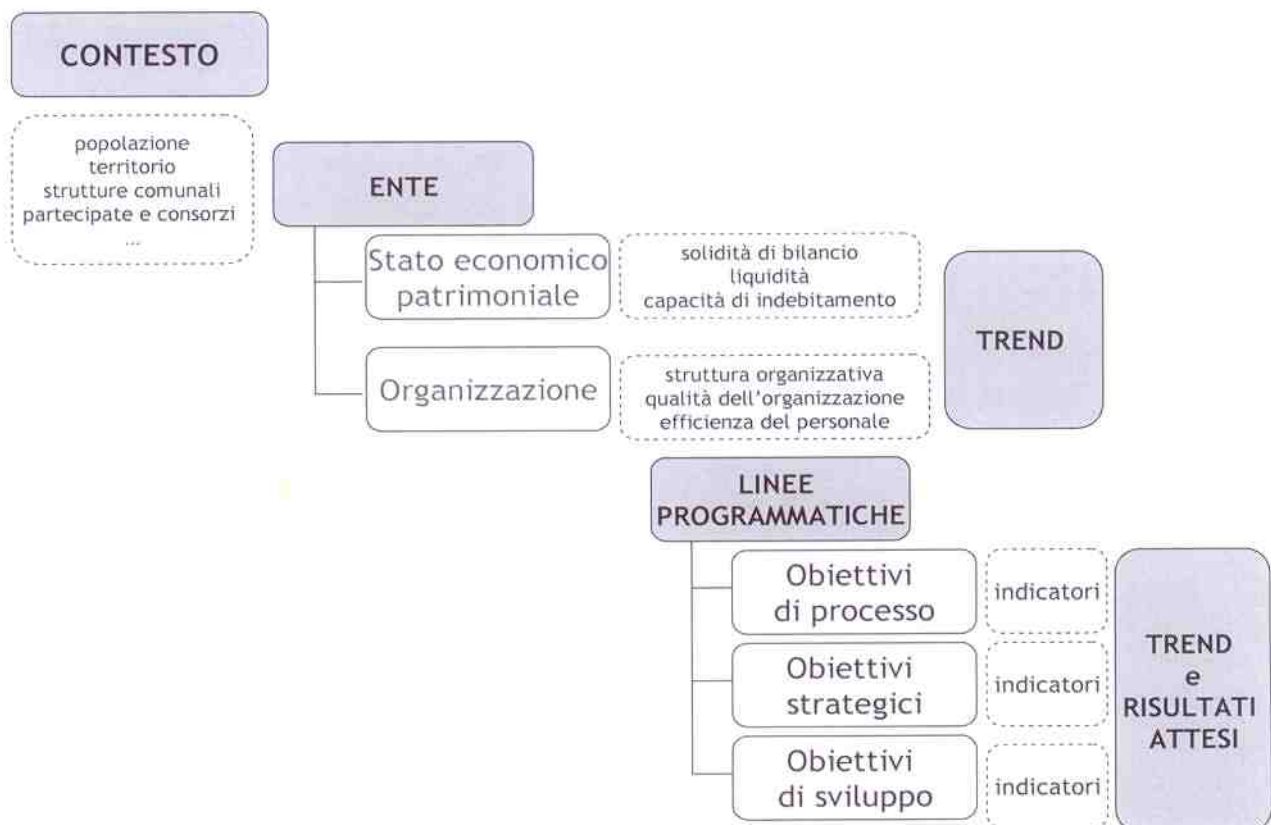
CONTESTO

popolazione
territorio
strutture comunali
partecipate e consorzi
...

ENTE

Stato economico patrimoniale

solidità di bilancio
liquidità
capacità di indebitamento

TREND

Organizzazione

struttura organizzativa
qualità dell'organizzazione
efficienza del personale

LINEE PROGRAMMATICHE

Obiettivi di processo

indicatori

Obiettivi strategici

indicatori

Obiettivi di sviluppo

indicatori

TREND
e
RISULTATI
ATTESI